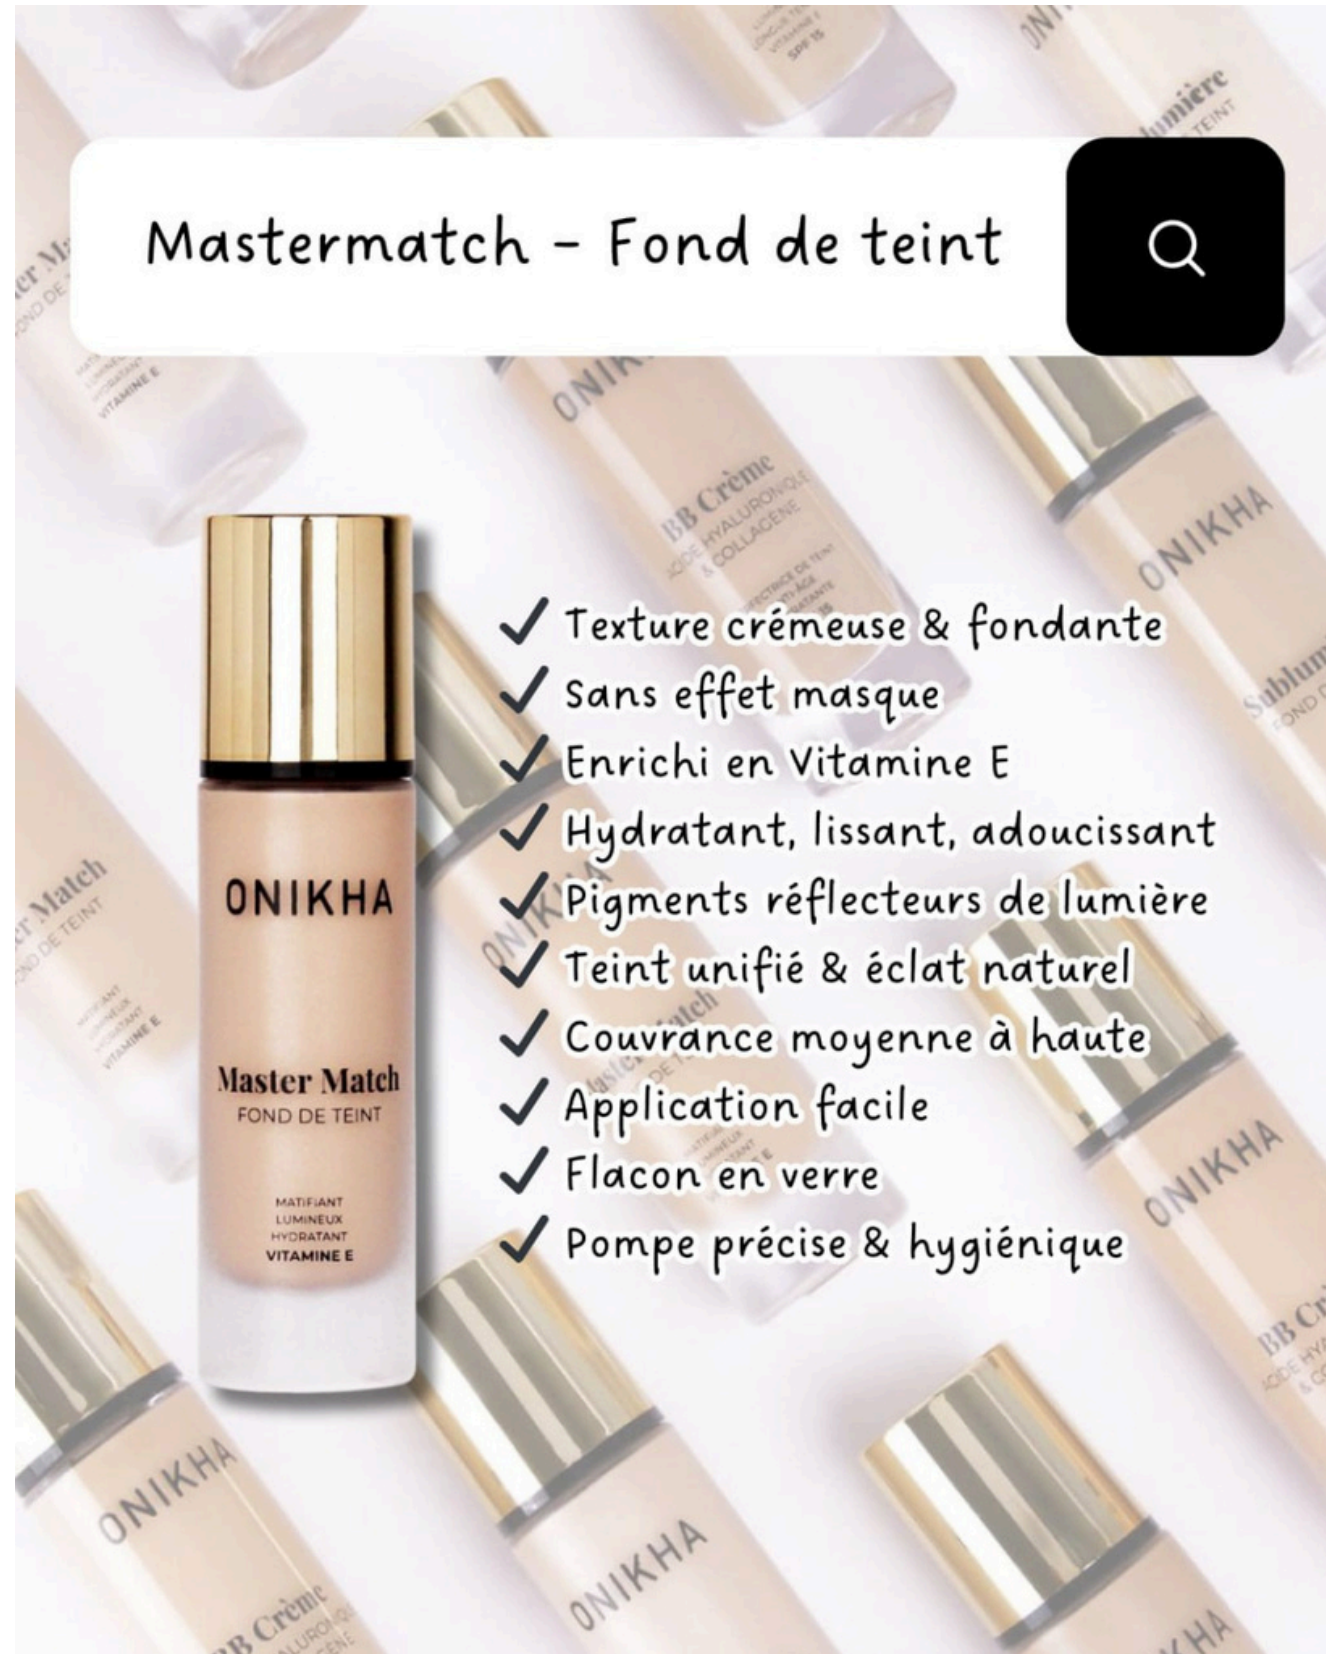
Mastermatch - Fond de teint

ONIKHA

Master Match
FOND DE TEINT

MATIFIANT
LUMINEUX
HYDRATANT
VITAMINE E

✓ Texture crémeuse & fondante
✓ Sans effet masque
✓ Enrichi en Vitamine E
✓ Hydratant, lissant, adoucissant
✓ Pigments réflecteurs de lumière
✓ Teint unifié & éclat naturel
✓ Couvrance moyenne à haute
✓ Application facile
✓ Flacon en verre
✓ Pompe précise & hygiénique

ONIKHA

BB Crème
ACIDE HYALURONIQUE & COLLAGÈNE

ONIKHA

ONIKHA

ONIKHA

ONIKHA